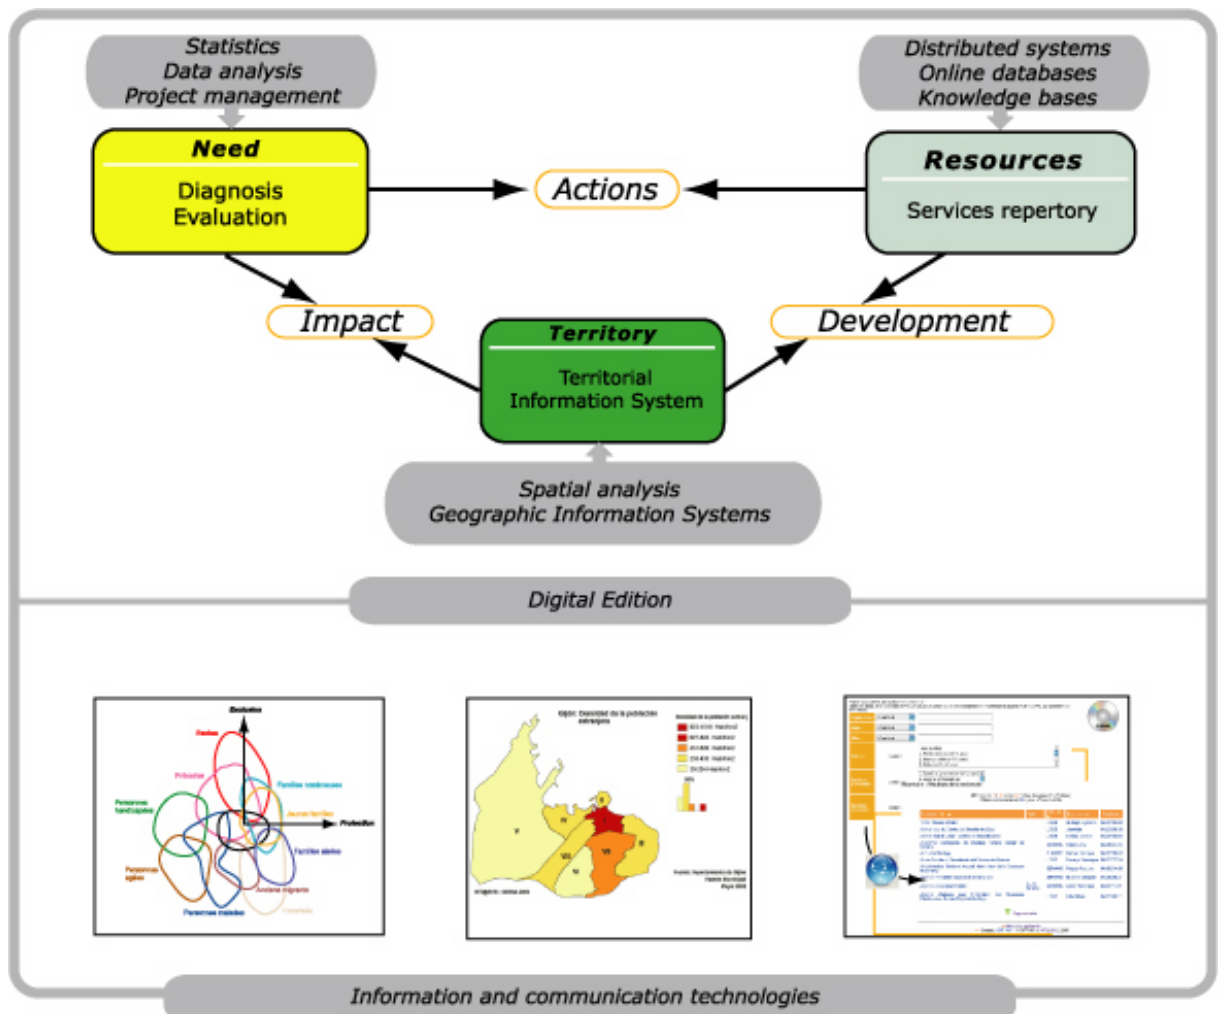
Statistics
Data analysis
Project management

Distributed systems
Online databases
Knowledge bases

Need
Diagnosis
Evaluation

Actions

Resources
Services repertory

Impact

Territory
Territorial
Information System

Development

Spatial analysis
Geographic Information Systems

Digital Edition

Exclusion
Pauvres
Familles nombreuses
Personnes handicapées
Protection
Personnes âgées
Familles aidées
Anciens migrants
Personnes malades

Gijon: Densidad de la población extranjera
Densidad de la población extranj.
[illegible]

Information and communication technologies